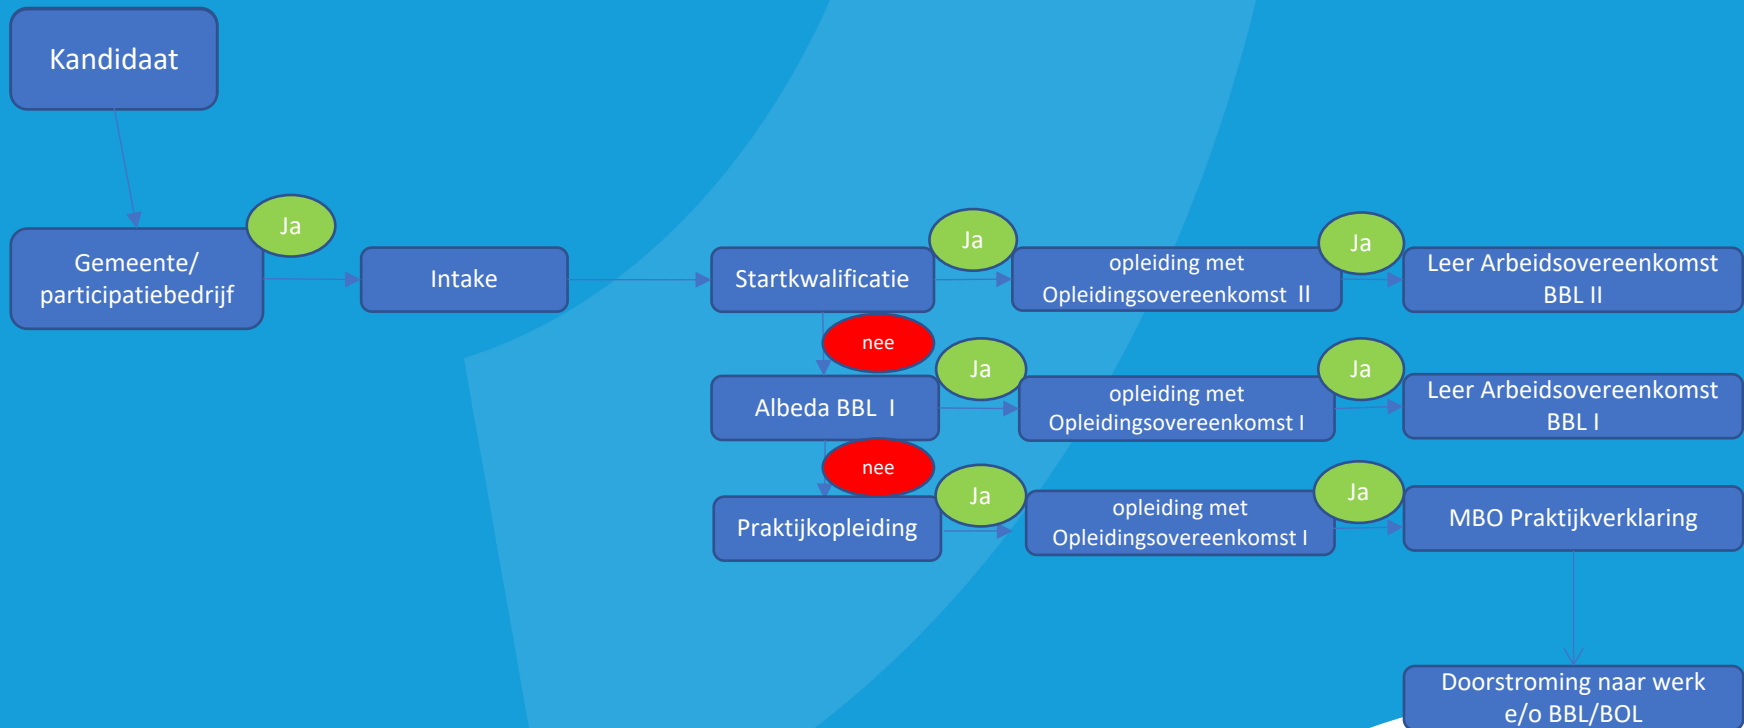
Kandidaat

Gemeente/ participatiebedrijf

Ja

Intake

Startkwalificatie

Ja

opleiding met Opleidingsovereenkomst II

Ja

Leer Arbeidsovereenkomst BBL II

nee

Albeda BBL I

Ja

opleiding met Opleidingsovereenkomst I

Ja

Leer Arbeidsovereenkomst BBL I

nee

Praktijkopleiding

Ja

opleiding met Opleidingsovereenkomst I

Ja

MBO Praktijkverklaring

Doorstroming naar werk e/o BBL/BOL